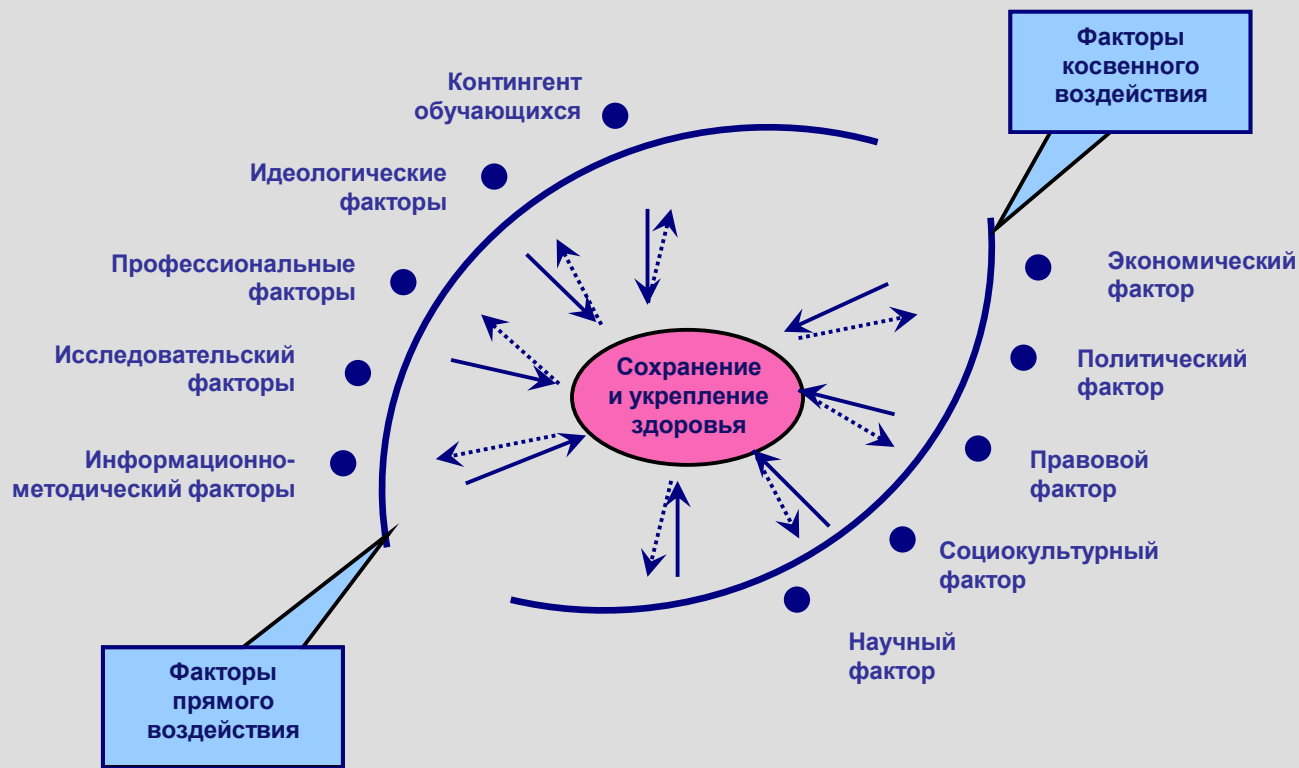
Факторы косвенного воздействия

Контингент обучающихся

Идеологические факторы

Профессиональные факторы

Исследовательский факторы

Информационно-методический факторы

Сохранение и укрепление здоровья

Экономический фактор

Политический фактор

Правовой фактор

Социокультурный фактор

Научный фактор

Факторы прямого воздействия